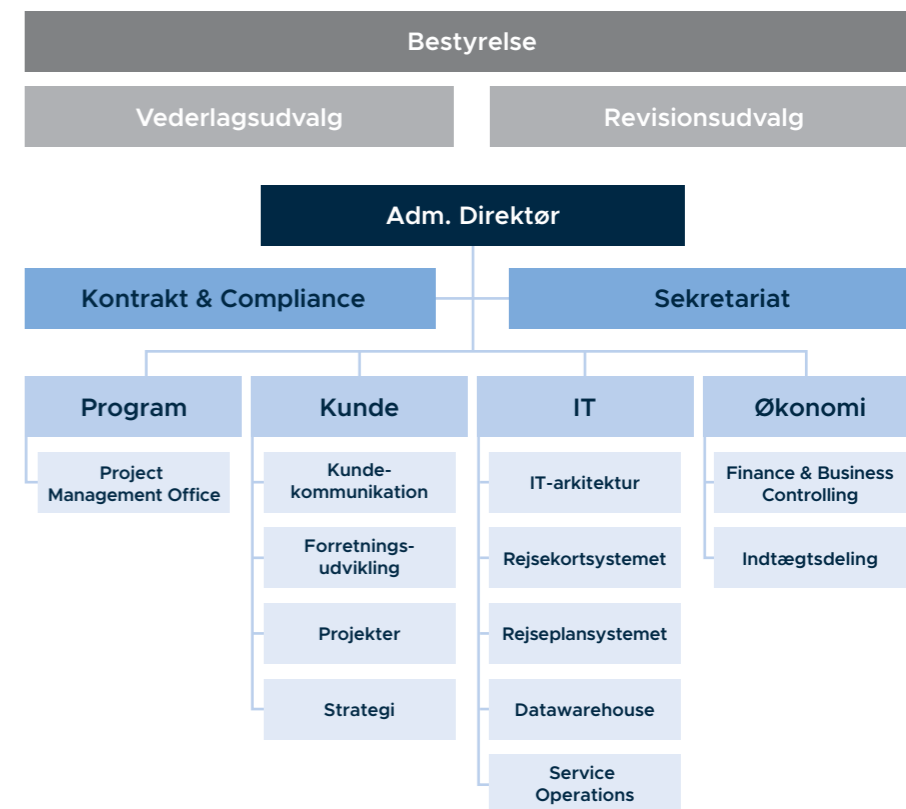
Bestyrelse

Vederlagsudvalg

Revisionsudvalg

Adm. Direktør

Kontrakt & Compliance

Sekretariat

Program

Project Management Office

Kunde

Kundekommunikation

Forretningsudvikling

Projekter

Strategi

IT

IT-arkitektur

Rejsekortsystemet

Rejseplansystemet

Datawarehouse

Service Operations

Økonomi

Finance & Business Controlling

Indtægtsdeling